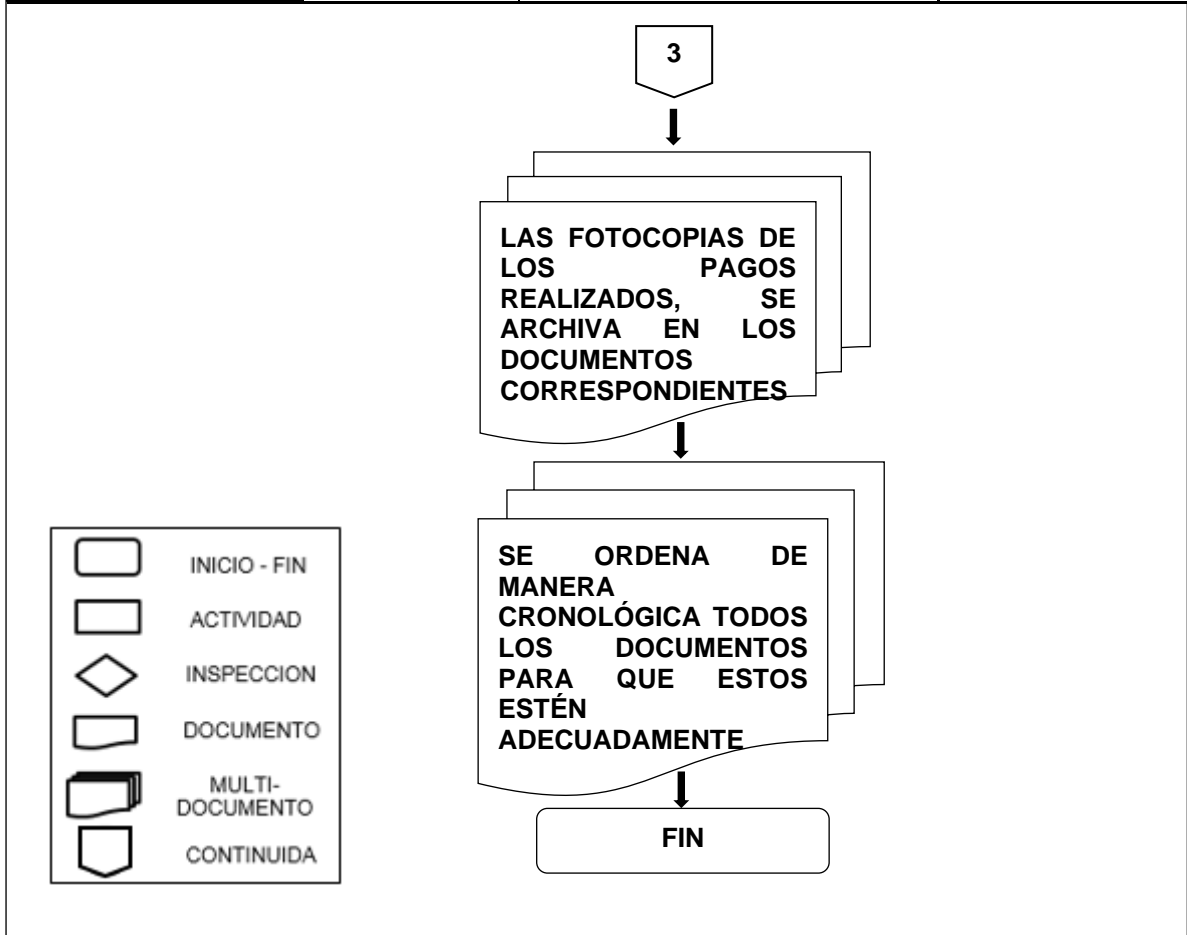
3

LAS FOTOCOPIAS DE LOS PAGOS REALIZADOS, SE ARCHIVA EN LOS DOCUMENTOS CORRESPONDIENTES

SE ORDENA DE MANERA CRONOLÓGICA TODOS LOS DOCUMENTOS PARA QUE ESTOS ESTÉN ADECUADAMENTE

FIN

INICIO - FIN
ACTIVIDAD
INSPECCION
DOCUMENTO
MULTI-DOCUMENTO
CONTINUIDA